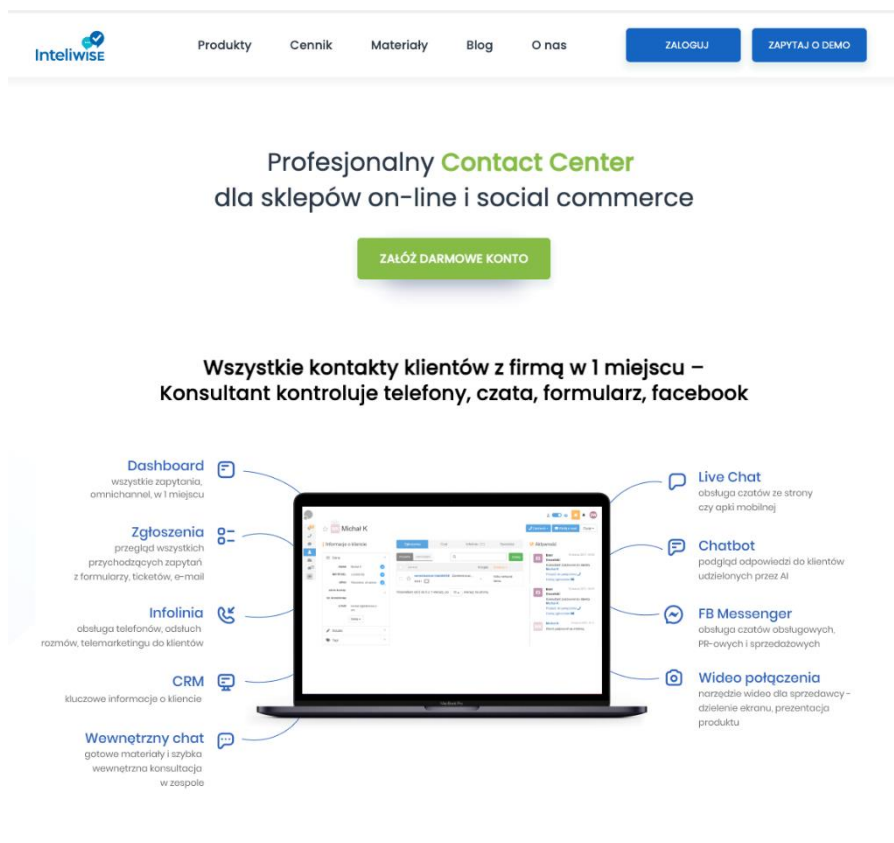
Inteliwise

Produkty Cennik Materiały Blog O nas

ZALOGUJ

ZAPYTAJ O DEMO

Profesjonalny Contact Center
dla sklepów on-line i social commerce

ZAŁÓŻ DARMOWE KONTO

Wszystkie kontakty klientów z firmą w 1 miejscu –
Konsultant kontroluje telefony, czata, formularz, facebook

Dashboard
wszystkie zapytania, omnichannel, w 1 miejscu

Zgłoszenia
przegląd wszystkich przychodzących zapytań z formularzy, ticketów, e-mail

Infolinia
obsługa telefonów, odsłuch rozmów, telemarketingu do klientów

CRM
kluczowe informacje o kliencie

Wewnętrzny chat
gotowe materiały i szybka wewnętrzna konsultacja w zespole

Live Chat
obsługa czatów ze strony czy apki mobilnej

Chatbot
podgląd odpowiedzi do klientów udzielonych przez AI

FB Messenger
obsługa czatów obsługowych, PR-owych i sprzedażowych

Wideo połączenia
narzędzie wideo dla sprzedawcy - dzielenie ekranu, prezentacja produktu

Michał K

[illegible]